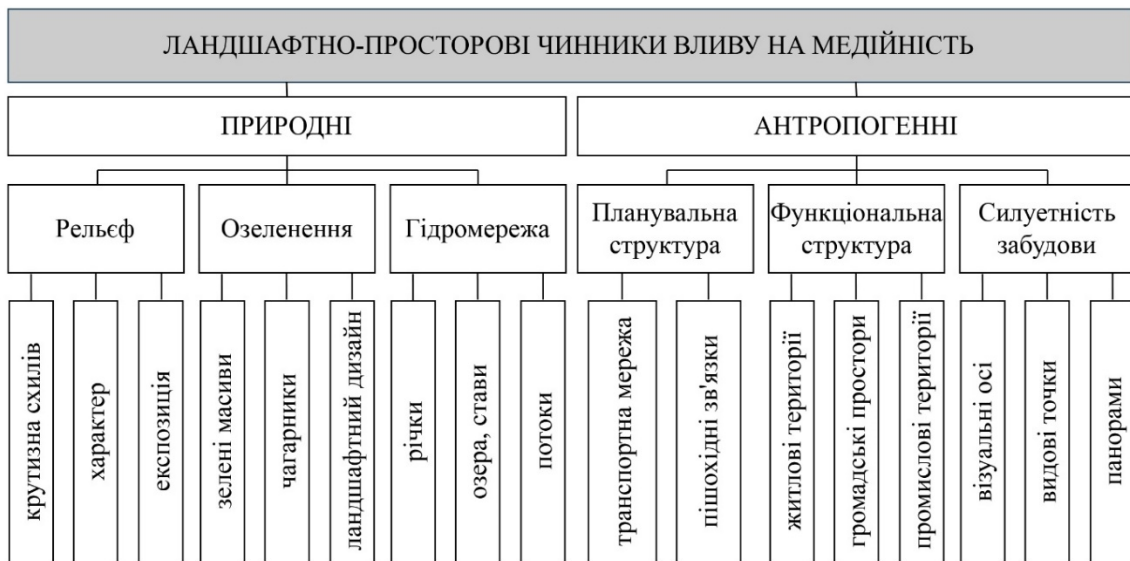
ЛАНДШАФТНО-ПРОСТОРОВІ ЧИННИКИ ВЛИВУ НА МЕДІЙНІСТЬ

ПРИРОДНІ

АНТРОПОГЕННІ

Рельєф

Озеленення

Гідромережа

Планувальна структура

Функціональна структура

Силуетність забудови

крутизна схилів

характер

експозиція

зелені масиви

чагарники

ландшафтний дизайн

річки

озера, стави

потоки

транспортна мережа

пішохідні зв'язки

житлові території

громадські простори

промислові території

візуальні осі

видові точки

панорами